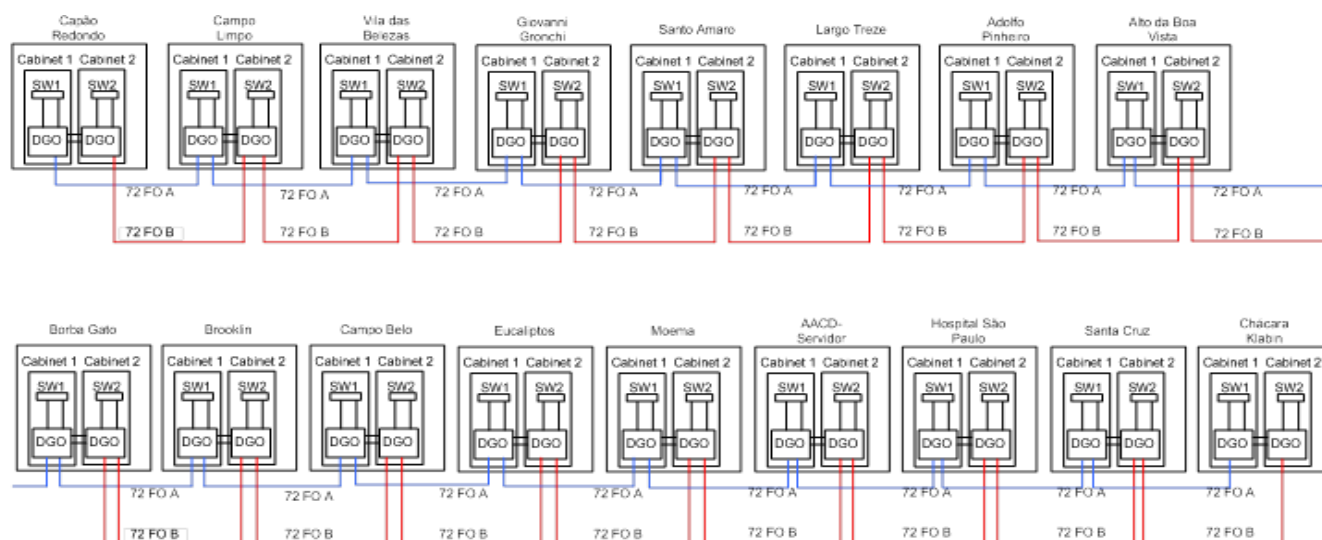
Capão Redondo
Cabinet 1 Cabinet 2
SW1 SW2
DGO DGO

Campo Limpo
Cabinet 1 Cabinet 2
SW1 SW2
DGO DGO

Vila das Belezas
Cabinet 1 Cabinet 2
SW1 SW2
DGO DGO

Giovanni Gronchi
Cabinet 1 Cabinet 2
SW1 SW2
DGO DGO

Santo Amaro
Cabinet 1 Cabinet 2
SW1 SW2
DGO DGO

Largo Treze
Cabinet 1 Cabinet 2
SW1 SW2
DGO DGO

Adolfo Pinheiro
Cabinet 1 Cabinet 2
SW1 SW2
DGO DGO

Alto da Boa Vista
Cabinet 1 Cabinet 2
SW1 SW2
DGO DGO

72 FO A 72 FO A 72 FO A 72 FO A 72 FO A 72 FO A 72 FO A
72 FO B 72 FO B 72 FO B 72 FO B 72 FO B 72 FO B 72 FO B 72 FO B

Borba Gato
Cabinet 1 Cabinet 2
SW1 SW2
DGO DGO

Brooklin
Cabinet 1 Cabinet 2
SW1 SW2
DGO DGO

Campo Belo
Cabinet 1 Cabinet 2
SW1 SW2
DGO DGO

Eucaliptos
Cabinet 1 Cabinet 2
SW1 SW2
DGO DGO

Moema
Cabinet 1 Cabinet 2
SW1 SW2
DGO DGO

AACD-Servidor
Cabinet 1 Cabinet 2
SW1 SW2
DGO DGO

Hospital São Paulo
Cabinet 1 Cabinet 2
SW1 SW2
DGO DGO

Santa Cruz
Cabinet 1 Cabinet 2
SW1 SW2
DGO DGO

Chácara Klabin
Cabinet 1 Cabinet 2
SW1 SW2
DGO DGO

72 FO A 72 FO A 72 FO A 72 FO A 72 FO A 72 FO A 72 FO A 72 FO A
72 FO B 72 FO B 72 FO B 72 FO B 72 FO B 72 FO B 72 FO B 72 FO B 72 FO B